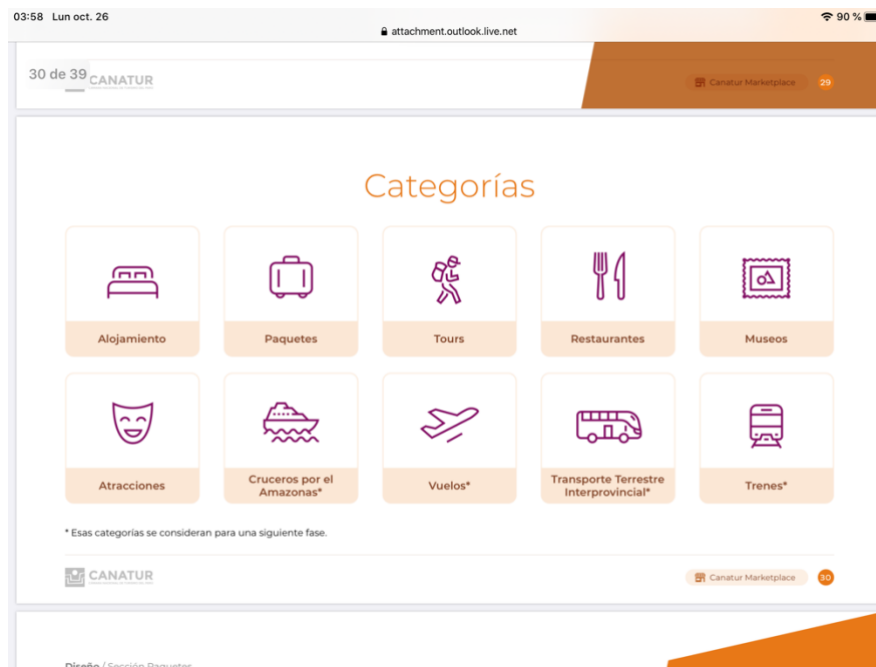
03:58 Lun oct. 26

attachment.outlook.live.net

90 %

30 de 39

CANATUR

Canatur Marketplace 29

Categorías

Alojamiento

Paquetes

Tours

Restaurantes

Museos

Atracciones

Cruceros por el Amazonas*

Vuelos*

Transporte Terrestre Interprovincial*

Trenes*

* Esas categorías se consideran para una siguiente fase.

CANATUR

Canatur Marketplace 30

Diseño / Sección Paquetes